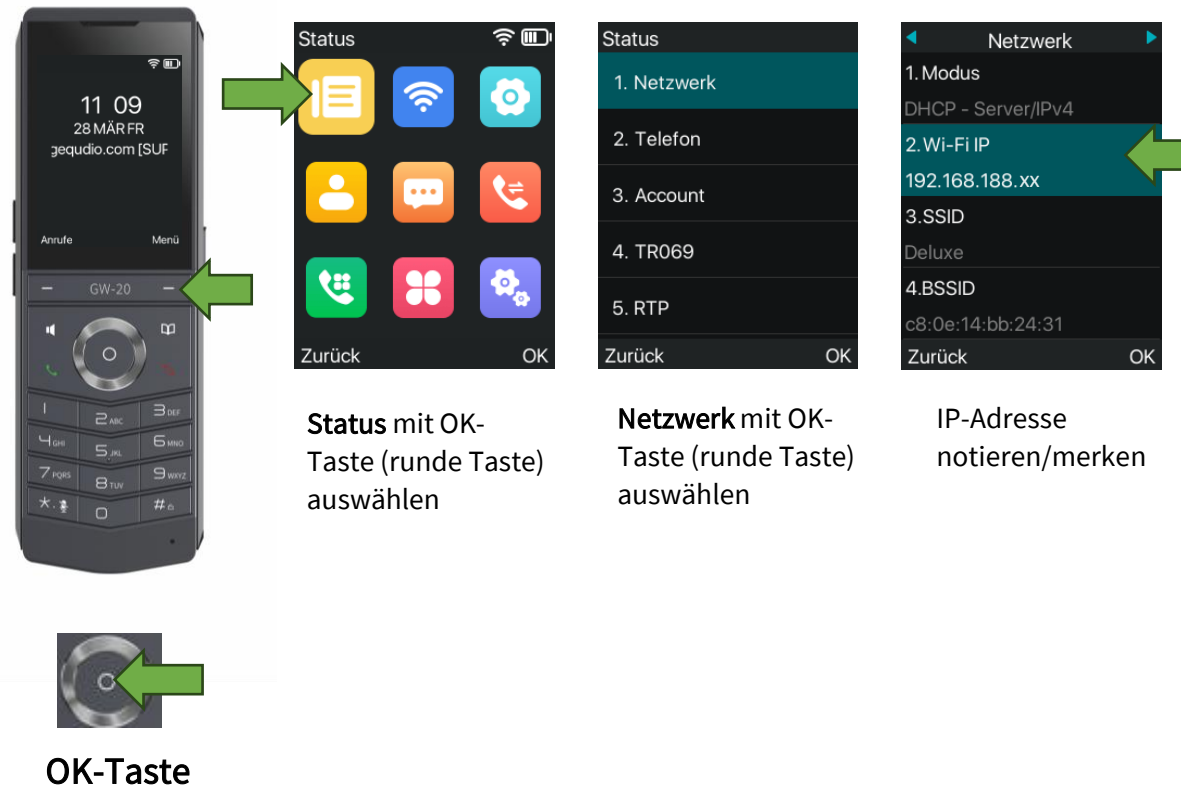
11 09
28 MÄR FR
gequdio.com [SUF
Anrufe
Menü
GW-20

1
2 ABC
3 DEF
4 GHI
5 JKL
6 MNO
7 PQRS
8 TUV
9 WXYZ
*
0
#

OK-Taste

Status
Zurück
OK

Status mit OK-Taste (runde Taste) auswählen

Status
1. Netzwerk
2. Telefon
3. Account
4. TR069
5. RTP
Zurück
OK

Netzwerk mit OK-Taste (runde Taste) auswählen

Netzwerk
1. Modus
DHCP - Server/IPv4
2. Wi-Fi IP
192.168.188.xx
3.SSID
Deluxe
4.BSSID
c8:0e:14:bb:24:31
Zurück
OK

IP-Adresse notieren/merken